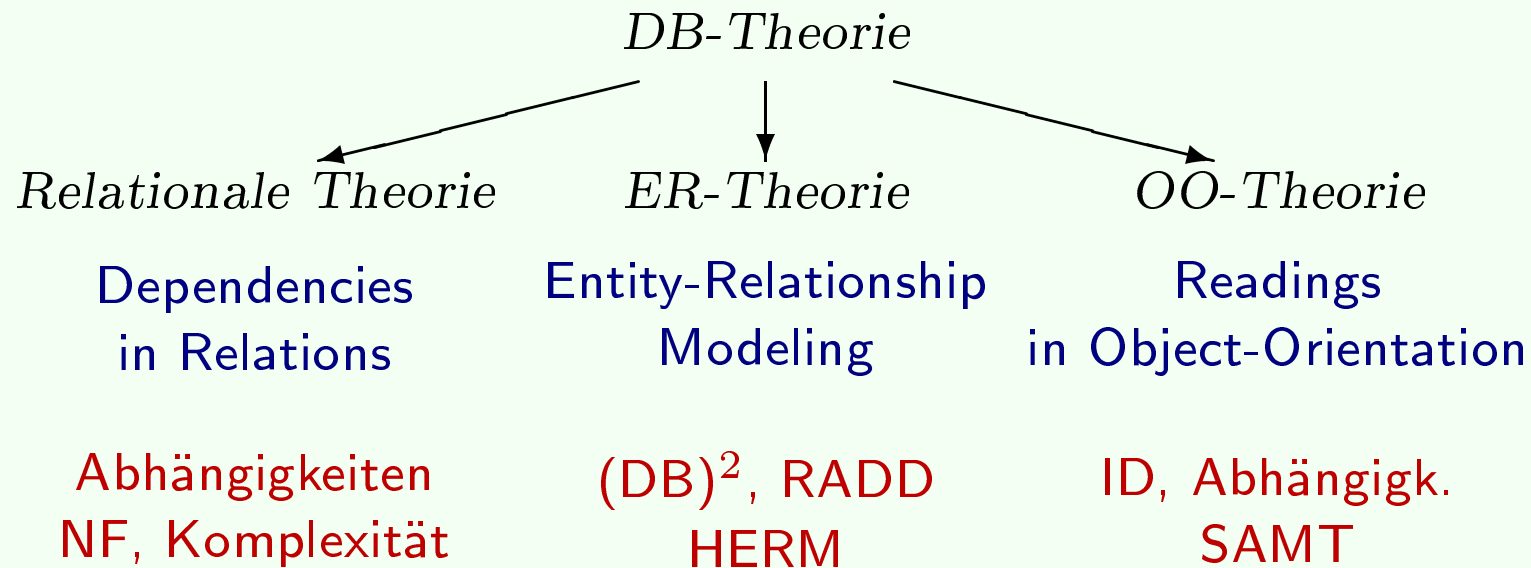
DB-Theorie

Relationale Theorie

Dependencies in Relations

Abhängigkeiten NF, Komplexität

ER-Theorie

Entity-Relationship Modeling

$(DB)^2$, RADD HERM

OO-Theorie

Readings in Object-Orientation

ID, Abhängigk. SAMT